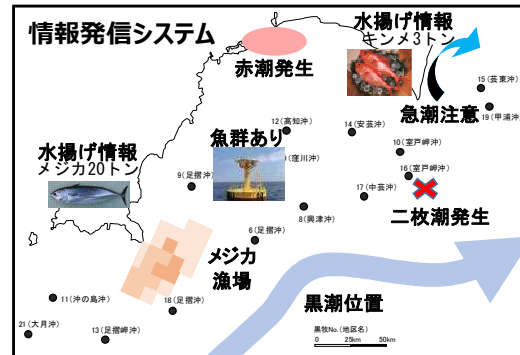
情報発信システム

水揚げ情報
キンメ3トン

赤潮発生

15 (芸東沖)

19 (甲浦沖)

急潮注意

水揚げ情報
メジカ20トン

魚群あり

12 (高知沖)

14 (安芸沖)

10 (室戸岬沖)

9 (足摺沖)

(窪川沖)

16 (室戸岬沖)

17 (中芸沖)

8 (興津沖)

二枚潮発生

6 (足摺沖)

メジカ
漁場

11 (沖の島沖)

18 (足摺沖)

黒潮位置

21 (大月沖)

13 (足摺岬沖)

黒枚No. (地区名)

0 25km 50km